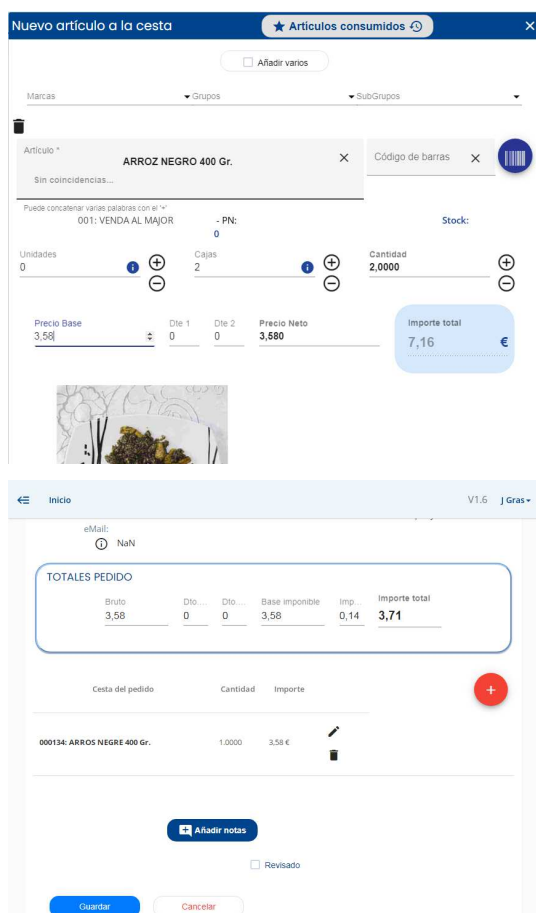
Nuevo artículo a la cesta
Articulos consumidos
Añadir varios
Marcas
Grupos
SubGrupos
Artículo *
ARROZ NEGRO 400 Gr.
Sin coincidencias...
Código de barras
Puede concatenar varias palabras con el '+'
001: VENDA AL MAJOR
- PN:
0
Stock:
Unidades
0
Cajas
2
Cantidad
2,0000
Precio Base
3,58
Dte 1
0
Dte 2
0
Precio Neto
3,580
Importe total
7,16
€

Inicio
V1.6 J Gras
eMail:
NaN
TOTALES PEDIDO
| Bruto | Dto... | Dto... | Base imponible | Imp... | Importe total |
|---|---|---|---|---|---|
| 3,58 | 0 | 0 | 3,58 | 0,14 | 3,71 |

| Cesta del pedido | Cantidad | Importe |
|---|---|---|
| 000134: ARROS NEGRE 400 Gr. | 1.0000 | 3,58 € |

Añadir notas
Revisado
Guardar
Cancelar